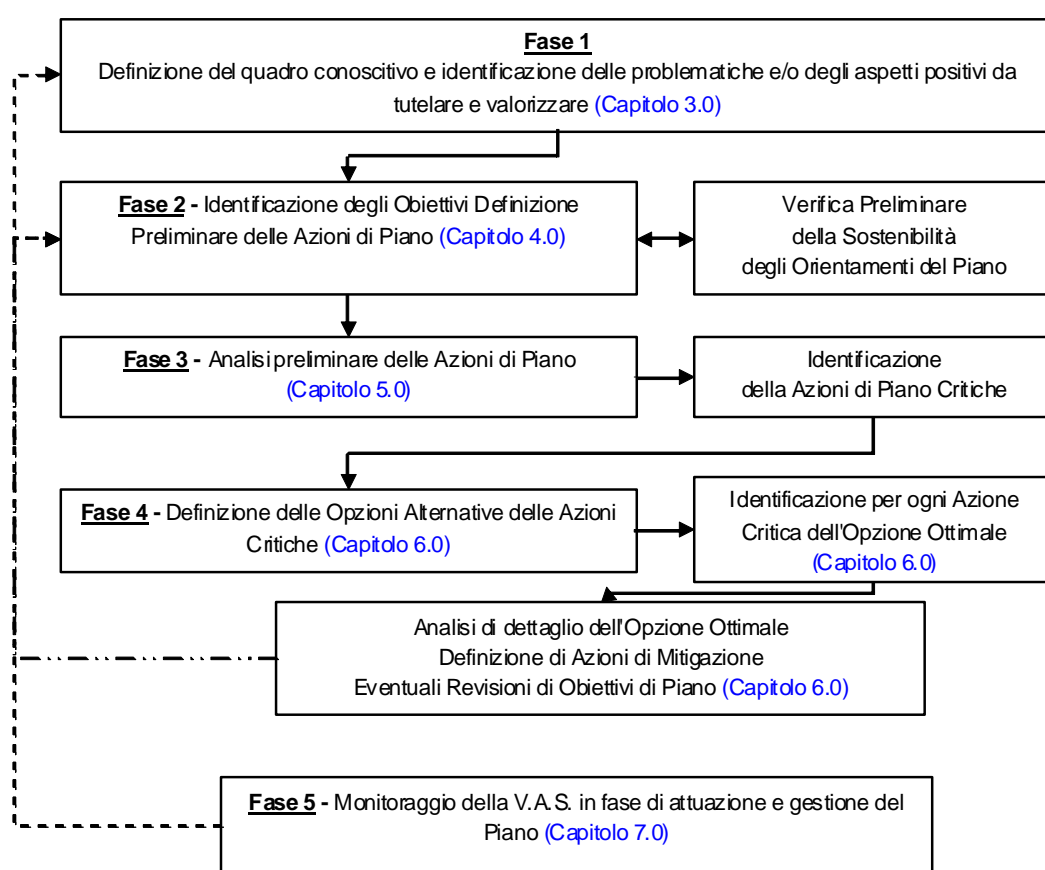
Fase 1
Definizione del quadro conoscitivo e identificazione delle problematiche e/o degli aspetti positivi da tutelare e valorizzare (Capitolo 3.0)

Fase 2 - Identificazione degli Obiettivi Definizione Preliminare delle Azioni di Piano (Capitolo 4.0)

Verifica Preliminare della Sostenibilità degli Orientamenti del Piano

Fase 3 - Analisi preliminare delle Azioni di Piano (Capitolo 5.0)

Identificazione della Azioni di Piano Critiche

Fase 4 - Definizione delle Opzioni Alternative delle Azioni Critiche (Capitolo 6.0)

Identificazione per ogni Azione Critica dell'Opzione Ottimale (Capitolo 6.0)

Analisi di dettaglio dell'Opzione Ottimale
Definizione di Azioni di Mitigazione
Eventuali Revisioni di Obiettivi di Piano (Capitolo 6.0)

Fase 5 - Monitoraggio della V.A.S. in fase di attuazione e gestione del Piano (Capitolo 7.0)